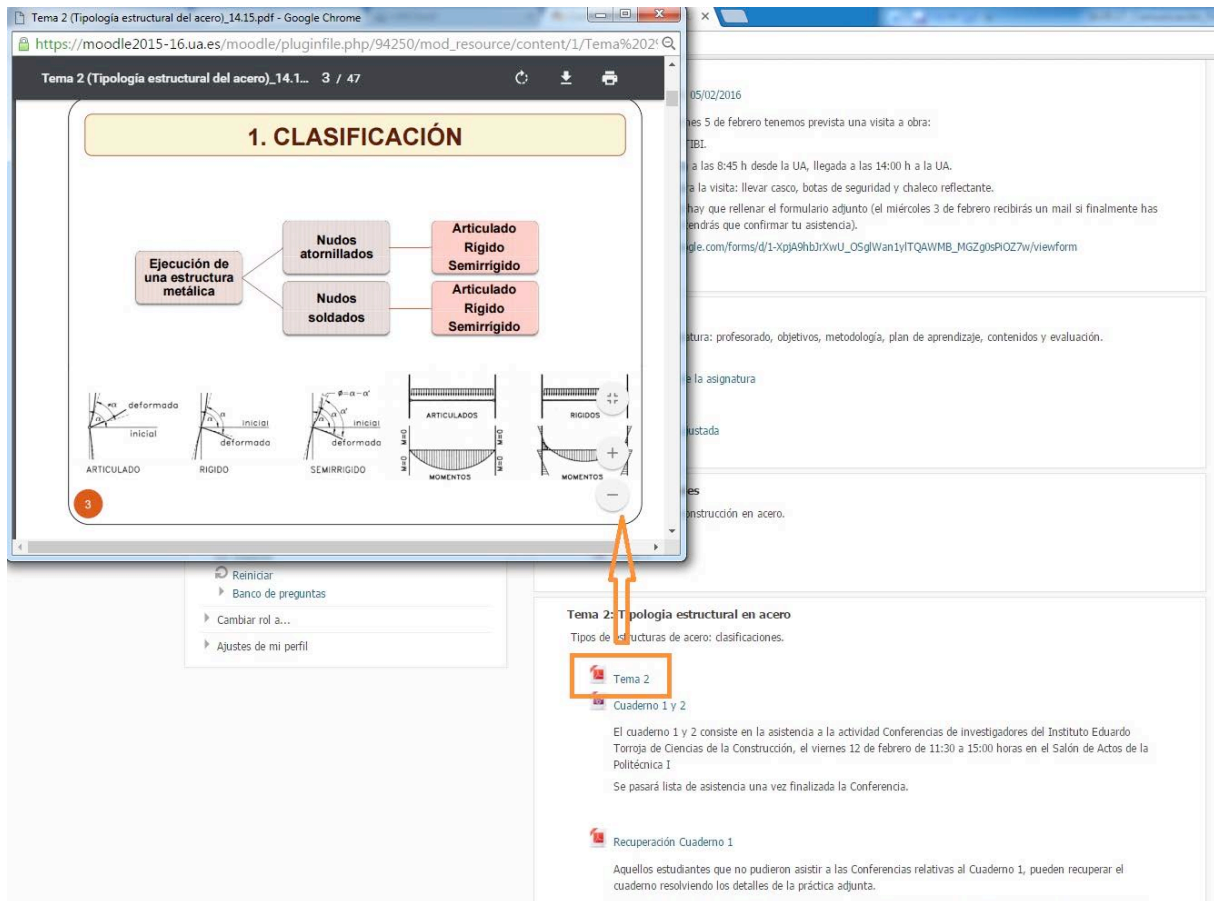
Tema 2 (Tipología estructural del acero)_14.15.pdf - Google Chrome

https://moodle2015-16.ua.es/moodle/pluginfile.php/94250/mod_resource/content/1/Tema%20

Tema 2 (Tipología estructural del acero)_14.1... 3 / 47

1. CLASIFICACIÓN

Ejecución de una estructura metálica

Nudos atornillados

Articulado
Rigido
Semirrigido

Nudos soldados

Articulado
Rigido
Semirrigido

deformada
inicial
ARTICULADO

inicial
deformada
RIGIDO

$\phi = \alpha - \alpha'$
inicial
deformada
SEMIRRIGIDO

ARTICULADOS
MOMENTOS

RIGIDOS
MOMENTOS

3

05/02/2016

es 5 de febrero tenemos prevista una visita a obra:

TIBI.

a las 8:45 h desde la UA, llegada a las 14:00 h a la UA.

a la visita: llevar casco, botas de seguridad y chaleco reflectante.

hay que rellenar el formulario adjunto (el miércoles 3 de febrero recibirás un mail si finalmente has endrás que confirmar tu asistencia).

gle.com/forms/d/1-XpjA9hbJrXwU_OSglWan1ylTQAWMB_MGZg0sPiOZ7w/viewform

atura: profesorado, objetivos, metodología, plan de aprendizaje, contenidos y evaluación.

e la asignatura

ustada

es

onstrucción en acero.

Reiniciar
Banco de preguntas
Cambiar rol a...
Ajustes de mi perfil

Tema 2: Tipología estructural en acero

Tipos de estructuras de acero: clasificaciones.

Tema 2

Cuaderno 1 y 2

El cuaderno 1 y 2 consiste en la asistencia a la actividad Conferencias de investigadores del Instituto Eduardo Torroja de Ciencias de la Construcción, el viernes 12 de febrero de 11:30 a 15:00 horas en el Salón de Actos de la Politécnica I

Se pasará lista de asistencia una vez finalizada la Conferencia.

Recuperación Cuaderno 1

Aquellos estudiantes que no pudieron asistir a las Conferencias relativas al Cuaderno 1, pueden recuperar el cuaderno resolviendo los detalles de la práctica adjunta.